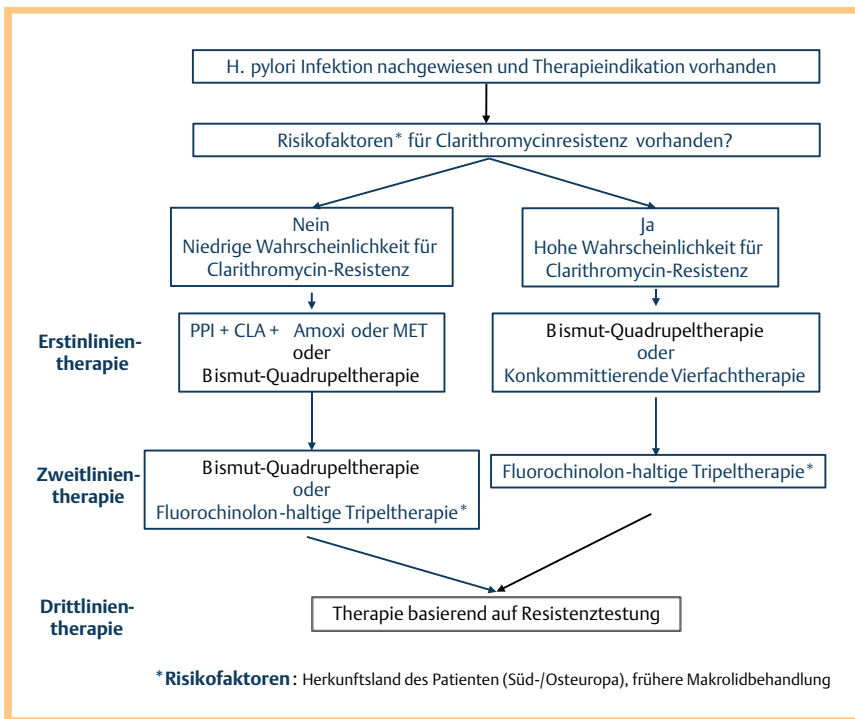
H. pylori Infektion nachgewiesen und Therapieindikation vorhanden

Risikofaktoren* für Clarithromycinresistenz vorhanden?

Nein
Niedrige Wahrscheinlichkeit für Clarithromycin-Resistenz

Ja
Hohe Wahrscheinlichkeit für Clarithromycin-Resistenz

Erstlinientherapie

PPI + CLA + Amoxi oder MET
oder
Bismut-Quadrupeltherapie

Bismut-Quadrupeltherapie
oder
Konkommittierende Vierfachtherapie

Zweitlinientherapie

Bismut-Quadrupeltherapie
oder
Fluorochinolon-haltige Tripeltherapie*

Fluorochinolon-haltige Tripeltherapie*

Drittlinientherapie

Therapie basierend auf Resistenztestung

*Risikofaktoren: Herkunftsland des Patienten (Süd-/Osteuropa), frühere Makrolidbehandlung